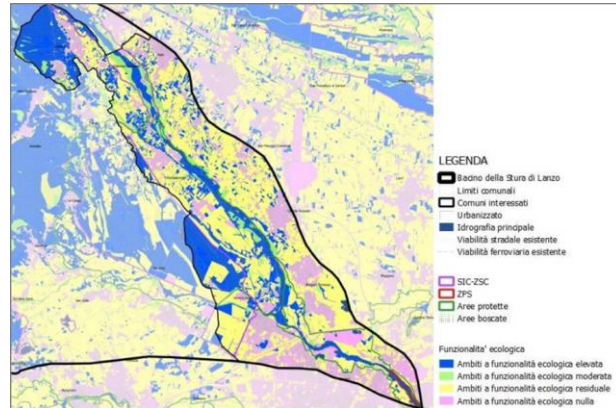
LEGENDA
Bacino della Stura di Lanzo
Limiti comunali
Comuni interessati
Urbanizzato
Idrografia principale
Viabilità stradale esistente
Viabilità ferroviaria esistente

SIC-ZSC
ZPS
Aree protette
Aree boscate

Funzionalita' ecologica
Ambiti a funzionalità ecologica elevata
Ambiti a funzionalità ecologica moderata
Ambiti a funzionalità ecologica residuale
Ambiti a funzionalità ecologica nulla